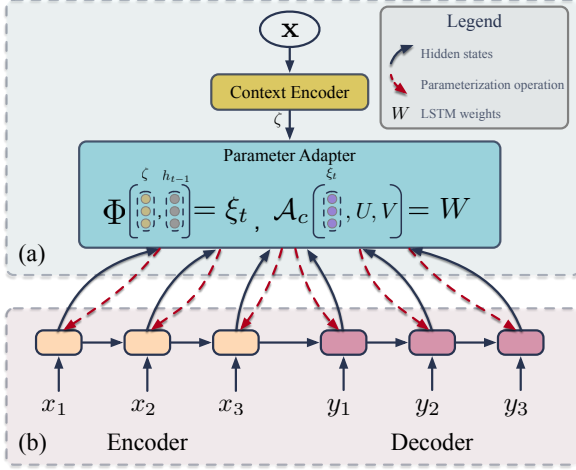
$\mathbf{x}$

Context Encoder

$\zeta$

Legend

Hidden states

Parameterization operation

$W$ LSTM weights

Parameter Adapter

$\zeta$ $h_{t-1}$ $\xi_t$

$\Phi\left[\,\cdot\,,\,\cdot\,\right] = \xi_t\,,\ \mathcal{A}_c\left[\,\cdot\,, U, V\right] = W$

(a)

$x_1$ $x_2$ $x_3$ $y_1$ $y_2$ $y_3$

(b) Encoder Decoder